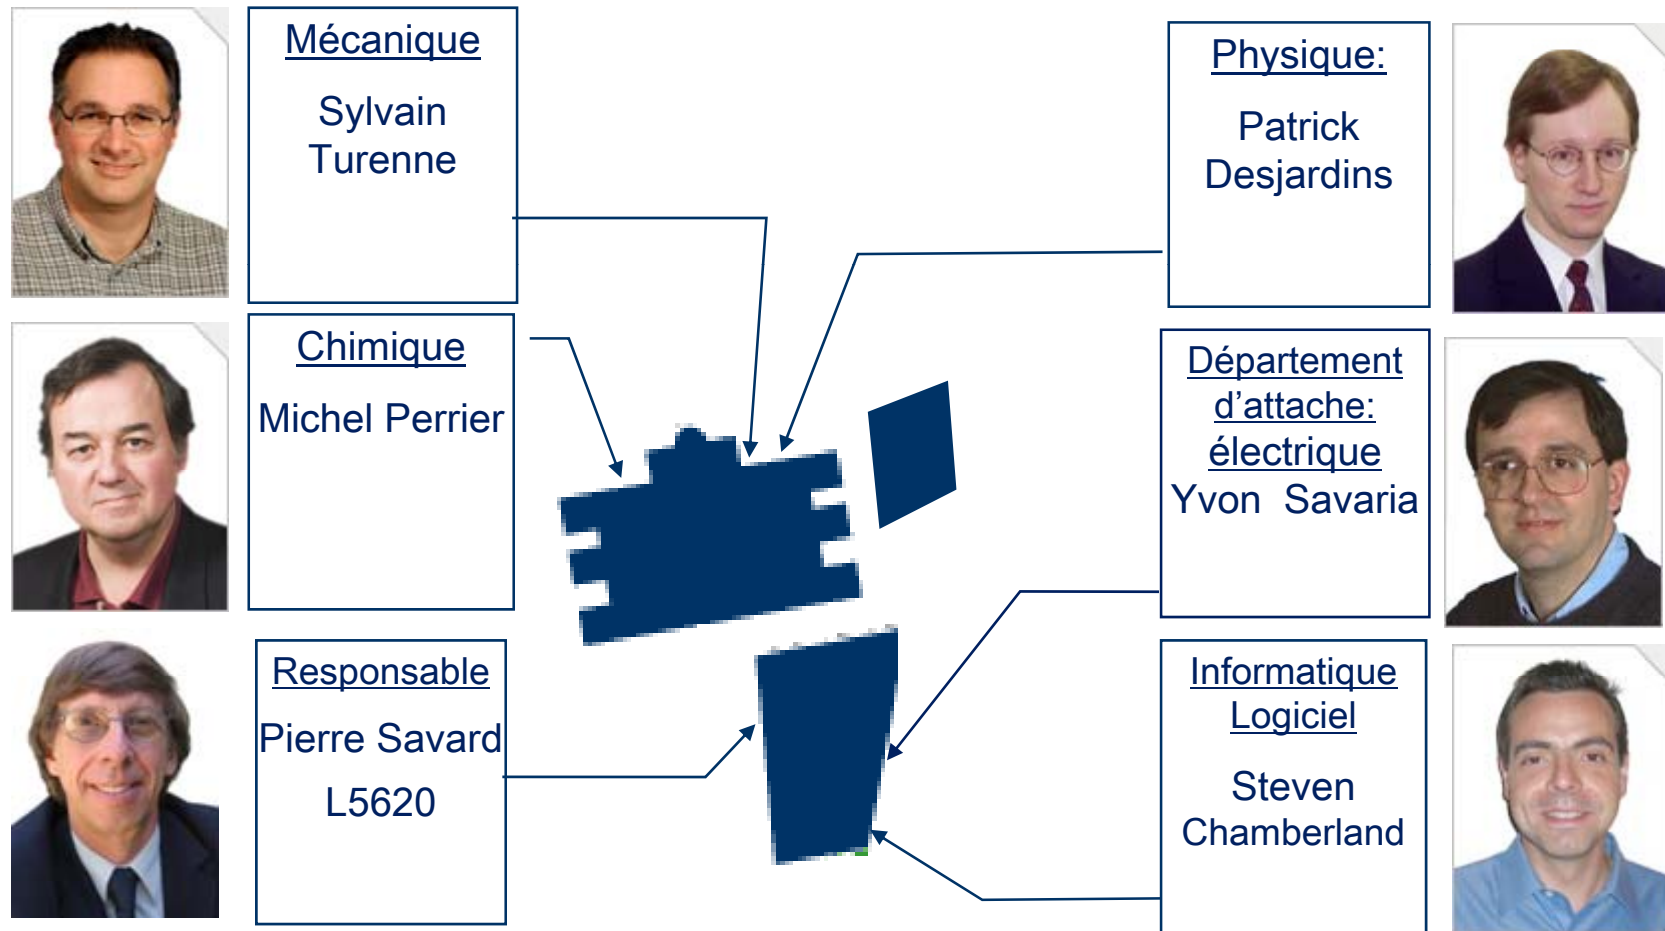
Mécanique

Sylvain Turenne

Chimique

Michel Perrier

Responsable

Pierre Savard

L5620

Physique:

Patrick Desjardins

Département d'attache: électrique

Yvon Savaria

Informatique Logiciel

Steven Chamberland